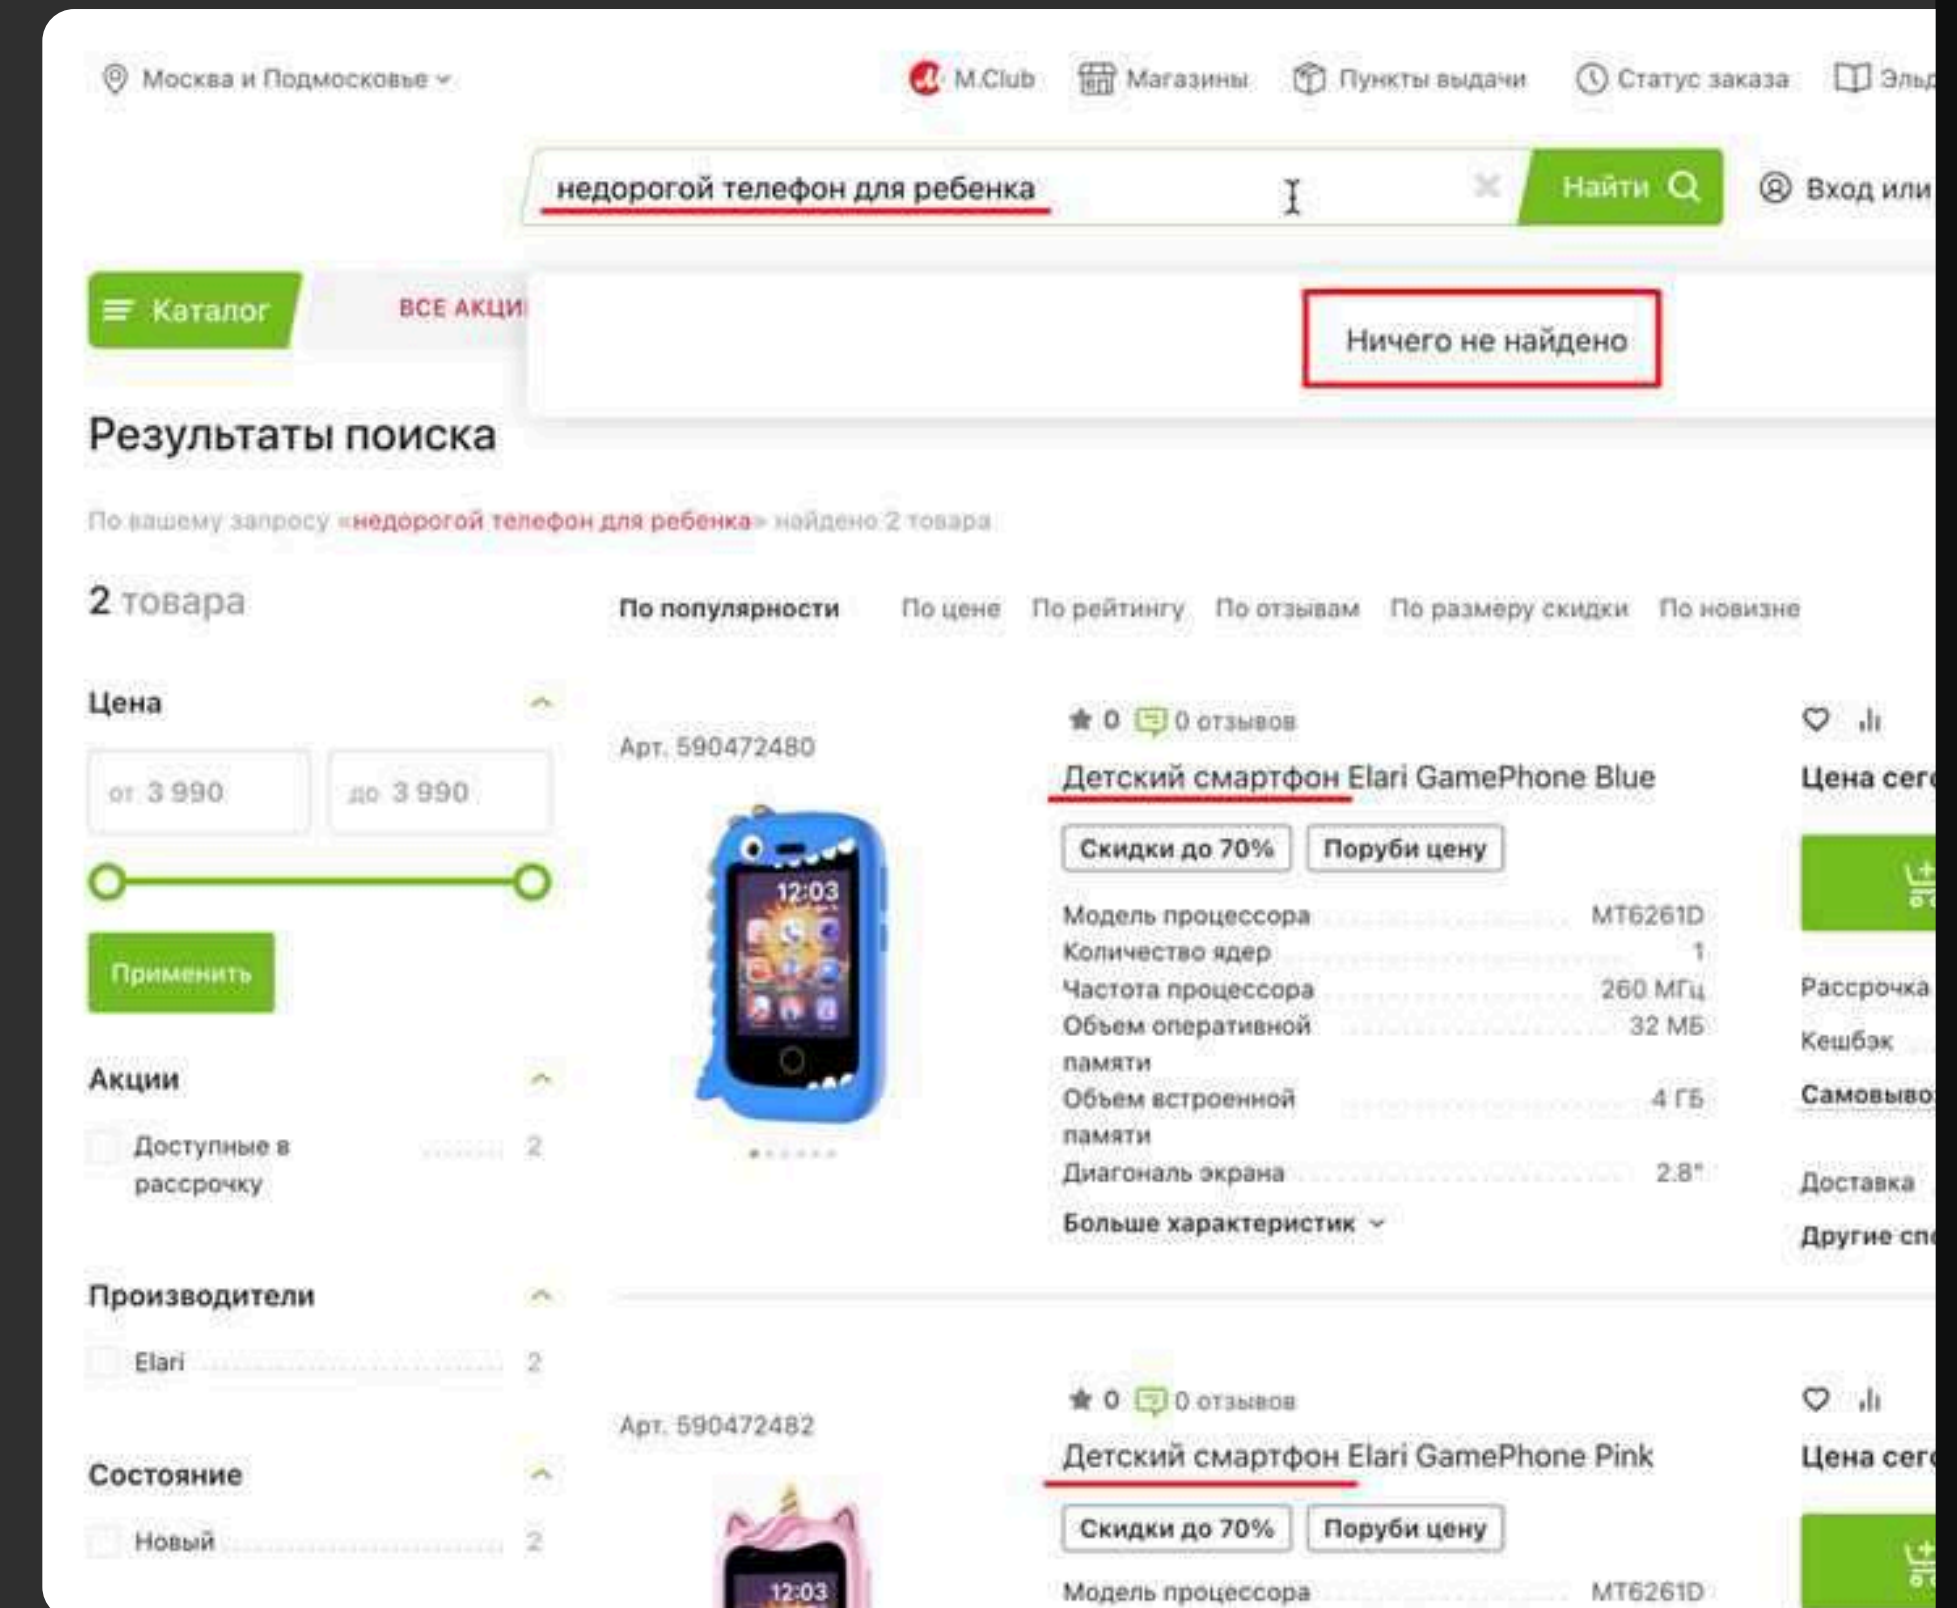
Москва и Подмосковье

M.Club Магазины Пункты выдачи Статус заказа Эль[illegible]

недорогой телефон для ребенка

Найти

Вход или

Каталог

ВСЕ АКЦИ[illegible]

Ничего не найдено

Результаты поиска

По вашему запросу «недорогой телефон для ребенка» найдено 2 товара

2 товара

По популярности По цене По рейтингу По отзывам По размеру скидки По новизне

Цена

от 3 990

до 3 990

Применить

Акции

Доступные в рассрочку 2

Производители

Elari 2

Состояние

Новый 2

Арт. 590472480

12:03

★ 0 0 отзывов

Детский смартфон Elari GamePhone Blue

Скидки до 70%

Поруби цену

| | |
|---|---|
| Модель процессора | MT6261D |
| Количество ядер | 1 |
| Частота процессора | 260 МГц |
| Объем оперативной памяти | 32 МБ |
| Объем встроенной памяти | 4 ГБ |
| Диагональ экрана | 2.8" |

Больше характеристик

Цена сег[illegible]

Рассрочка

Кешбэк

Самовыво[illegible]

Доставка

Другие сп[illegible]

Арт. 590472482

12:03

★ 0 0 отзывов

Детский смартфон Elari GamePhone Pink

Скидки до 70%

Поруби цену

Модель процессора MT6261D

Цена сег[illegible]